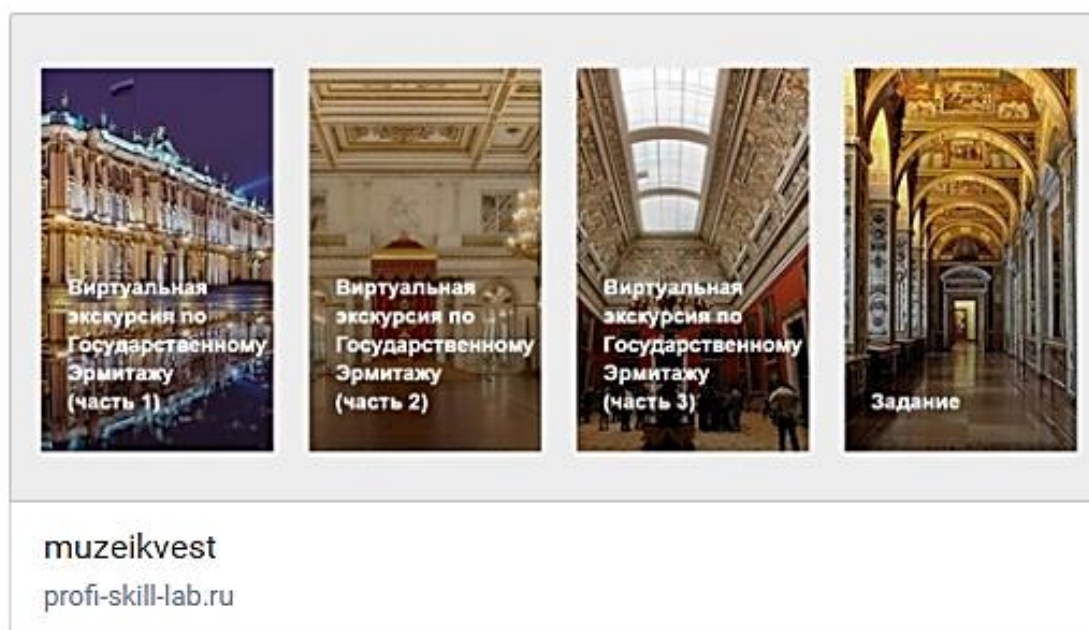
Виртуальная экскурсия по Государственному Эрмитажу (часть 1)

Виртуальная экскурсия по Государственному Эрмитажу (часть 2)

Виртуальная экскурсия по Государственному Эрмитажу (часть 3)

Задание

muzeikvest

profi-skill-lab.ru